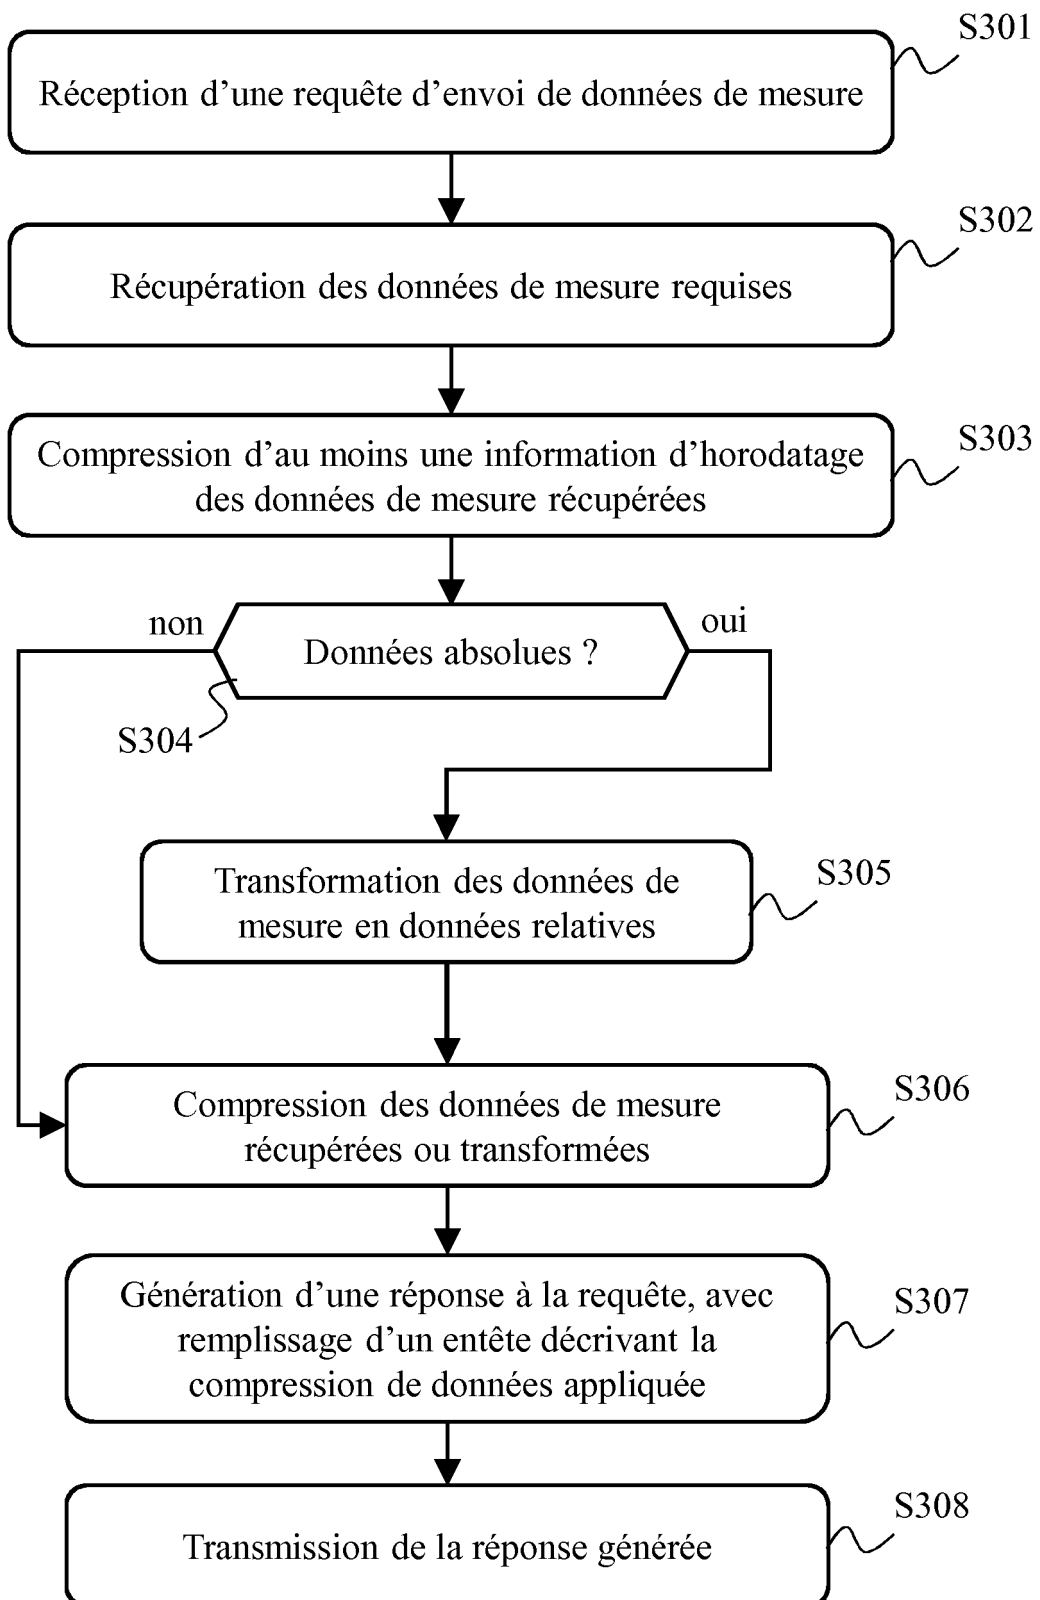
S301
Réception d'une requête d'envoi de données de mesure

S302
Récupération des données de mesure requises

S303
Compression d'au moins une information d'horodatage des données de mesure récupérées

non
Données absolues ?
oui
S304

Transformation des données de mesure en données relatives
S305

Compression des données de mesure récupérées ou transformées
S306

Génération d'une réponse à la requête, avec remplissage d'un entête décrivant la compression de données appliquée
S307

Transmission de la réponse générée
S308